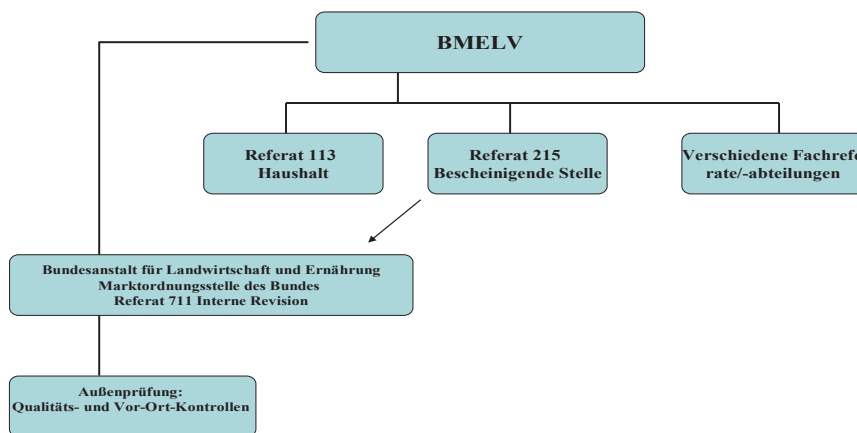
BMELV

Referat 113
Haushalt

Referat 215
Bescheinigende Stelle

Verschiedene Fachrefe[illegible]
rate/-abteilungen

Bundesanstalt für Landwirtschaft und Ernährung
Marktordnungsstelle des Bundes
Referat 711 Interne Revision

Außenprüfung:
Qualitäts- und Vor-Ort-Kontrollen